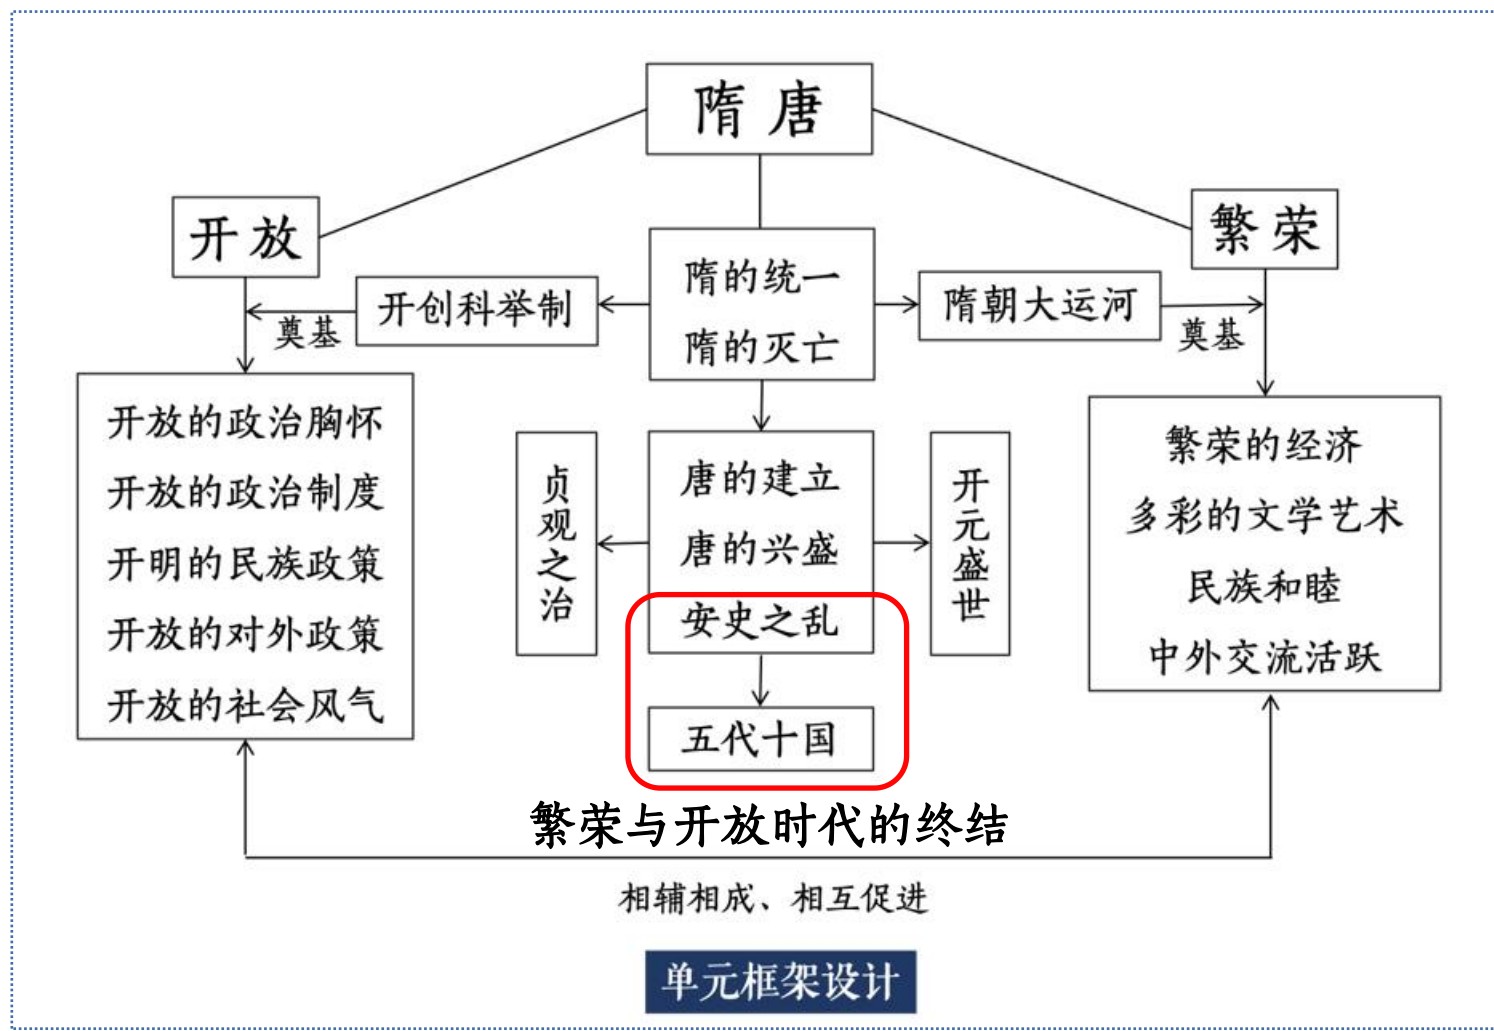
隋 唐

开 放

繁 荣

开创科举制

奠基

隋的统一
隋的灭亡

隋朝大运河

奠基

开放的政治胸怀
开放的政治制度
开明的民族政策
开放的对外政策
开放的社会风气

贞观之治

唐的建立
唐的兴盛
安史之乱

开元盛世

繁荣的经济
多彩的文学艺术
民族和睦
中外交流活跃

五代十国

繁荣与开放时代的终结

相辅相成、相互促进

单元框架设计